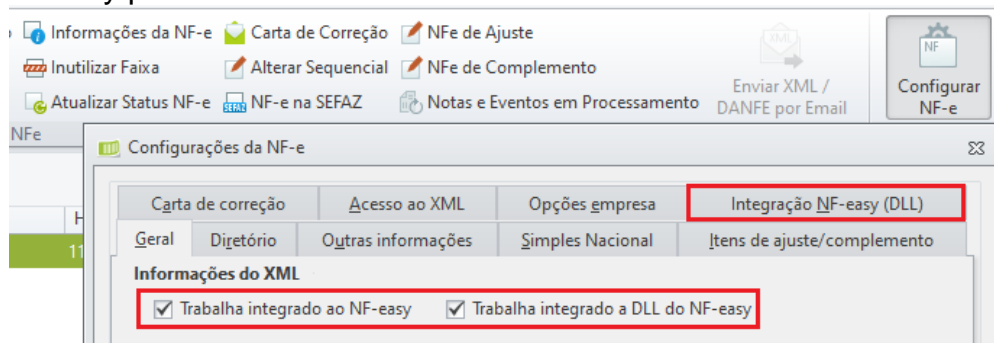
Informações da NF-e
Carta de Correção
NFe de Ajuste
Inutilizar Faixa
Alterar Sequencial
NFe de Complemento
Atualizar Status NF-e
SEFAZ NF-e na SEFAZ
Notas e Eventos em Processamento
XML
Enviar XML / DANFE por Email
NF
Configurar NF-e
NFe
H
11
Configurações da NF-e
Carta de correção
Acesso ao XML
Opções empresa
Integração NF-easy (DLL)
Geral
Diretório
Outras informações
Simples Nacional
Itens de ajuste/complemento
Informações do XML
Trabalha integrado ao NF-easy
Trabalha integrado a DLL do NF-easy